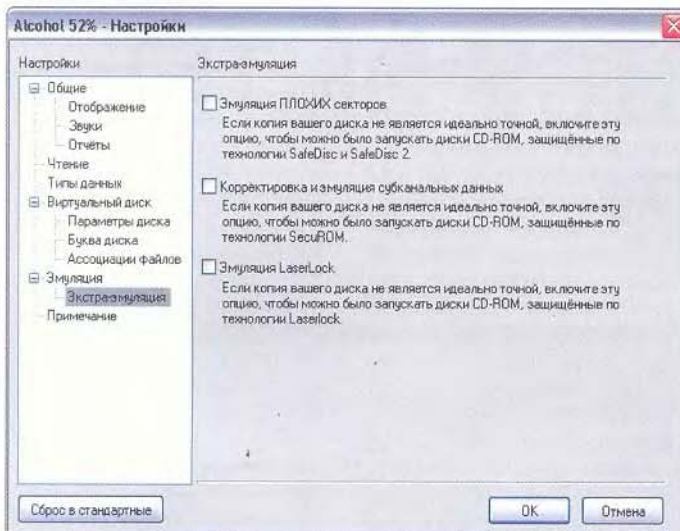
Alcohol 52% - Настройки

Настройки

Общие
Отображение
Звуки
Отчёты
Чтение
Типы данных
Виртуальный диск
Параметры диска
Буква диска
Ассоциации файлов
Эмуляция
Экстраэмуляция
Примечание

Экстраэмуляция

Эмуляция ПЛОХИХ секторов
Если копия вашего диска не является идеально точной, включите эту опцию, чтобы можно было запускать диски CD-ROM, защищённые по технологии SafeDisc и SafeDisc 2.

Корректировка и эмуляция субканальных данных
Если копия вашего диска не является идеально точной, включите эту опцию, чтобы можно было запускать диски CD-ROM, защищённые по технологии SecuROM.

Эмуляция LaserLock
Если копия вашего диска не является идеально точной, включите эту опцию, чтобы можно было запускать диски CD-ROM, защищённые по технологии Laserlock.

Сброс в стандартные

OK

Отмена